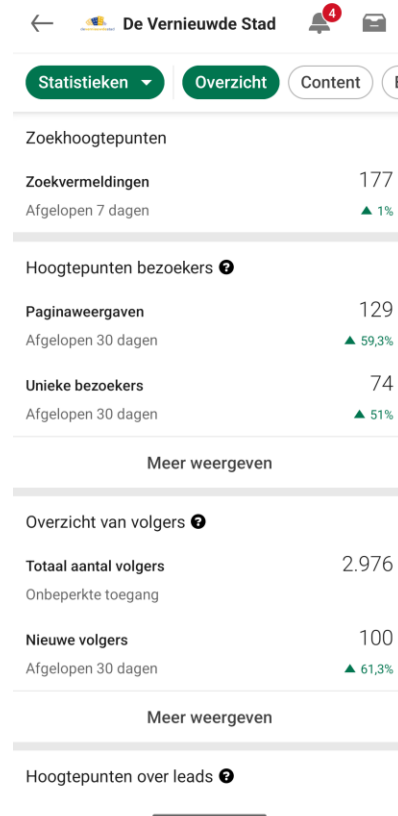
← De Vernieuwde Stad 4

Statistieken ▾ Overzicht Content

Zoekhoogtepunten

Zoekvermeldingen 177
Afgelopen 7 dagen ▲ 1%

Hoogtepunten bezoekers ?

Paginaweergaven 129
Afgelopen 30 dagen ▲ 59,3%

Unieke bezoekers 74
Afgelopen 30 dagen ▲ 51%

Meer weergeven

Overzicht van volgers ?

Totaal aantal volgers 2.976
Onbeperkte toegang

Nieuwe volgers 100
Afgelopen 30 dagen ▲ 61,3%

Meer weergeven

Hoogtepunten over leads ?